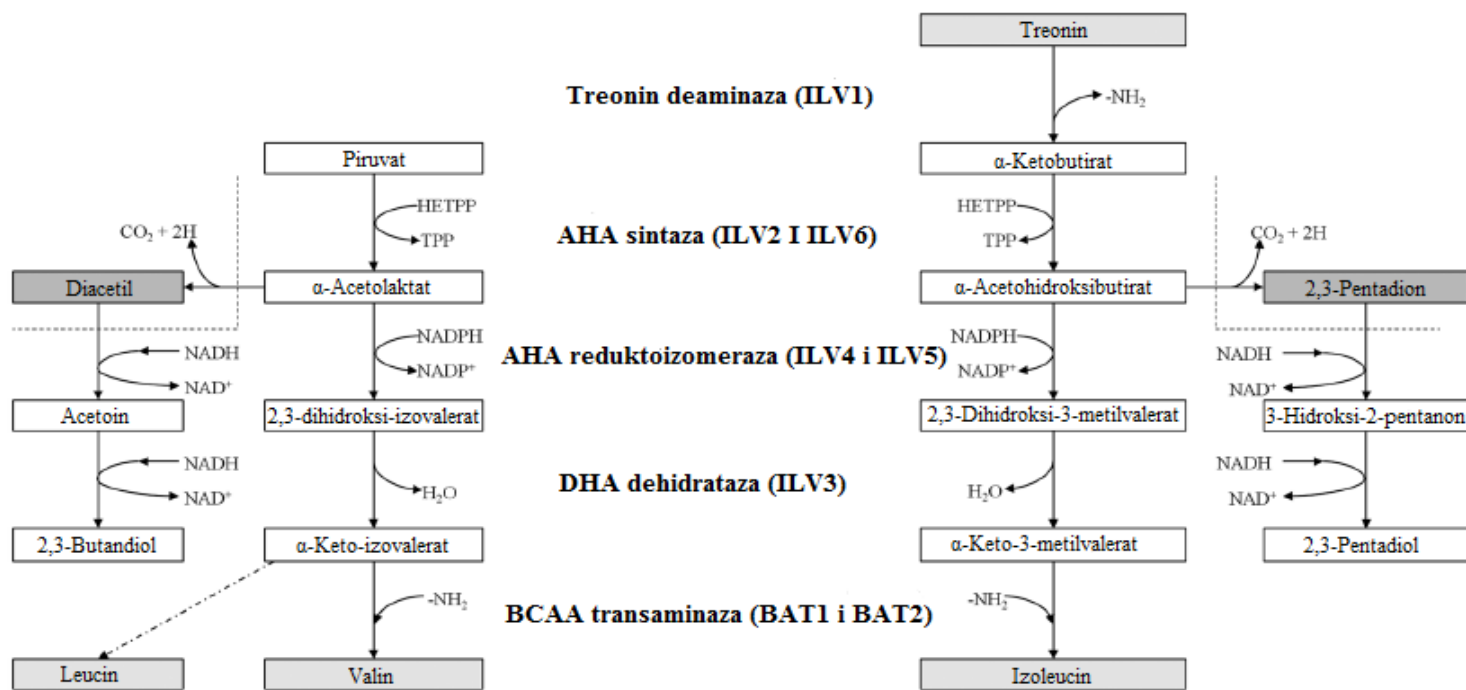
Treonin

Treonin deaminaza (ILV1)

$-NH_2$

Piruvat

α-Ketobutirat

HETPP

TPP

AHA sintaza (ILV2 I ILV6)

HETPP

TPP

$CO_2 + 2H$

$CO_2 + 2H$

Diacetil

α-Acetolaktat

α-Acetohidroksibutirat

2,3-Pentadion

NADH

$NAD^+$

NADPH

$NADP^+$

AHA reduktoizomeraza (ILV4 i ILV5)

NADPH

$NADP^+$

NADH

$NAD^+$

Acetoin

2,3-dihidroksi-izovalerat

2,3-Dihidroksi-3-metilvalerat

3-Hidroksi-2-pentanon

NADH

$NAD^+$

$H_2O$

DHA dehidrataza (ILV3)

$H_2O$

NADH

$NAD^+$

2,3-Butandiol

α-Keto-izovalerat

α-Keto-3-metilvalerat

2,3-Pentadiol

$-NH_2$

BCAA transaminaza (BAT1 i BAT2)

$-NH_2$

Leucin

Valin

Izoleucin